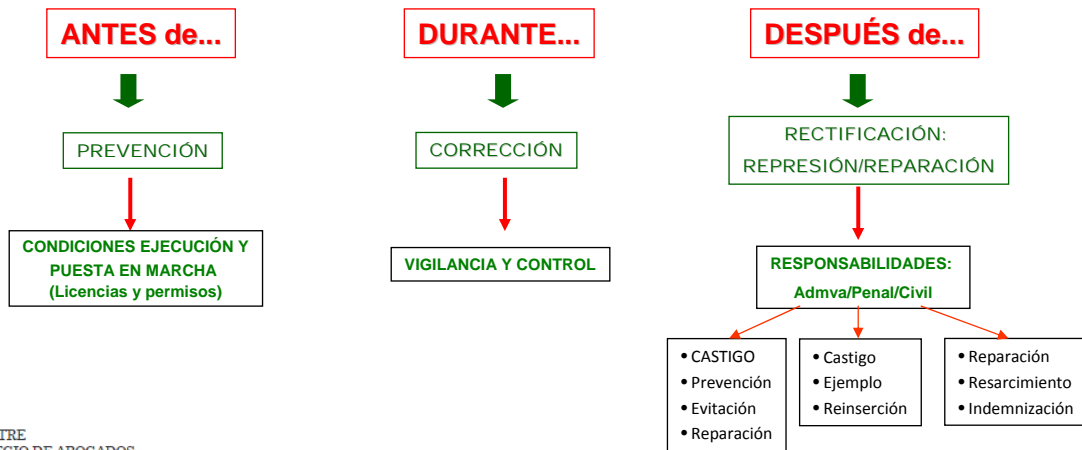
ANTES de...

PREVENCIÓN

CONDICIONES EJECUCIÓN Y PUESTA EN MARCHA (Licencias y permisos)

DURANTE...

CORRECCIÓN

VIGILANCIA Y CONTROL

DESPUÉS de...

RECTIFICACIÓN: REPRESIÓN/REPARACIÓN

RESPONSABILIDADES: Admva/Penal/Civil

- CASTIGO
- Prevención
- Evitación
- Reparación

- Castigo
- Ejemplo
- Reinserción

- Reparación
- Resarcimiento
- Indemnización

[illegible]TRE
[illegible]EGIO DE ABOGADOS